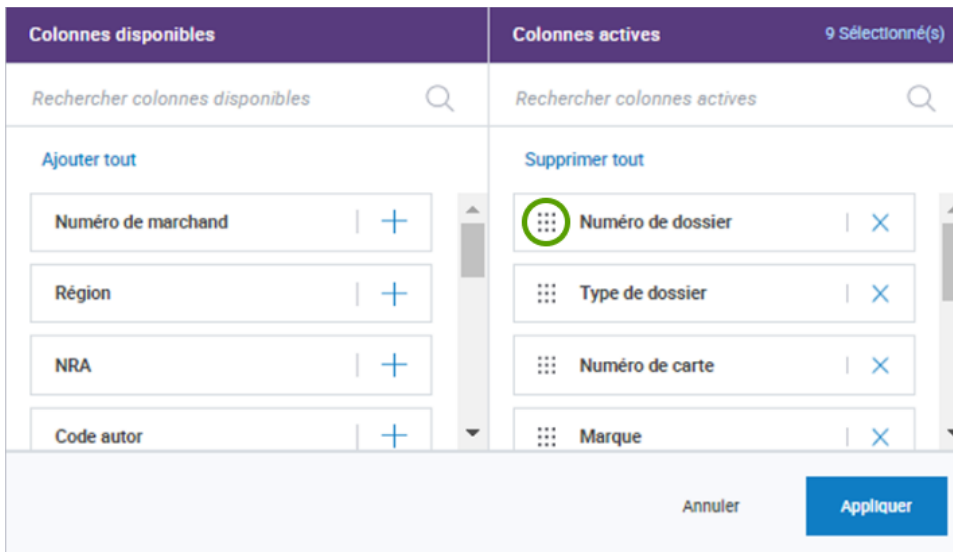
Colonnes disponibles

Rechercher colonnes disponibles

Ajouter tout

Numéro de marchand

Région

NRA

Code autor

Colonnes actives

9 Sélectionné(s)

Rechercher colonnes actives

Supprimer tout

Numéro de dossier

Type de dossier

Numéro de carte

Marque

Annuler

Appliquer